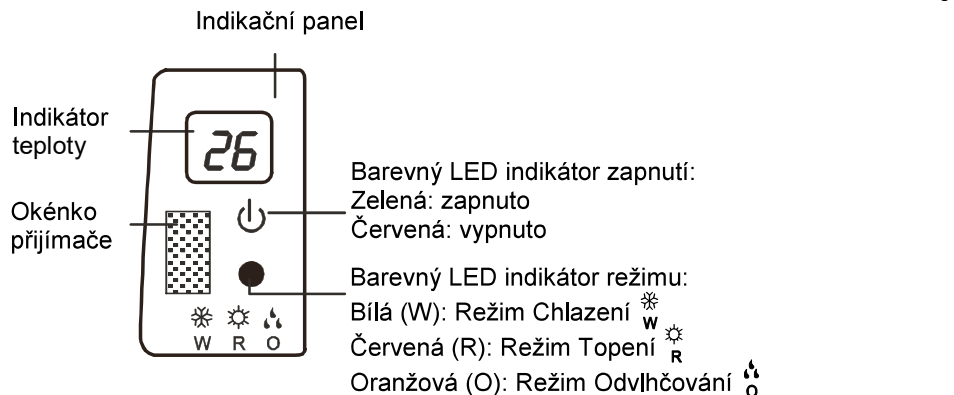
Indikační panel

Indikátor teploty

26

Okénko přijímače

W R O

Barevný LED indikátor zapnutí:
Zelená: zapnuto
Červená: vypnuto

Barevný LED indikátor režimu:
Bílá (W): Režim Chlazení W
Červená (R): Režim Topení R
Oranžová (O): Režim Odvlhčování O